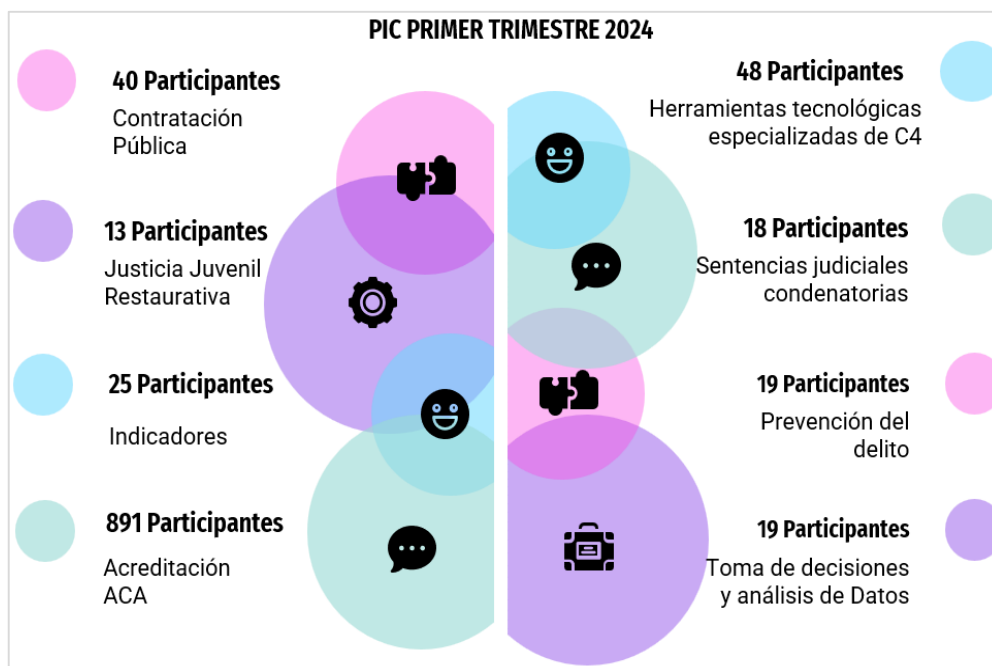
PIC PRIMER TRIMESTRE 2024

40 Participantes
Contratación Pública

13 Participantes
Justicia Juvenil Restaurativa

25 Participantes
Indicadores

891 Participantes
Acreditación ACA

48 Participantes
Herramientas tecnológicas especializadas de C4

18 Participantes
Sentencias judiciales condenatorias

19 Participantes
Prevención del delito

19 Participantes
Toma de decisiones y análisis de Datos